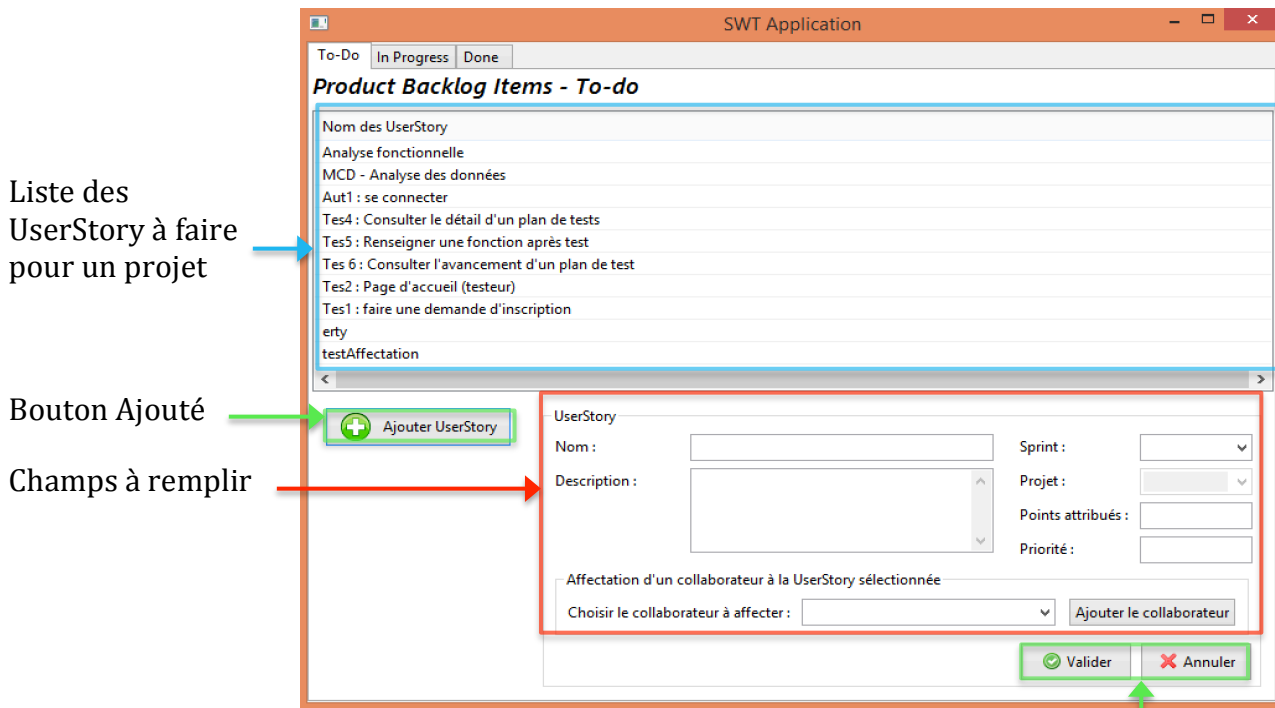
SWT Application

To-Do | In Progress | Done

Product Backlog Items - To-do

Nom des UserStory
Analyse fonctionnelle
MCD - Analyse des données
Aut1 : se connecter
Tes4 : Consulter le détail d'un plan de tests
Tes5 : Renseigner une fonction après test
Tes 6 : Consulter l'avancement d'un plan de test
Tes2 : Page d'accueil (testeur)
Tes1 : faire une demande d'inscription
erty
testAffectation

Liste des UserStory à faire pour un projet

Bouton Ajouté

Ajouter UserStory

Champs à remplir

UserStory
Nom :
Description :
Sprint :
Projet :
Points attribués :
Priorité :

Affectation d'un collaborateur à la UserStory sélectionnée
Choisir le collaborateur à affecter :
Ajouter le collaborateur

Valider
Annuler